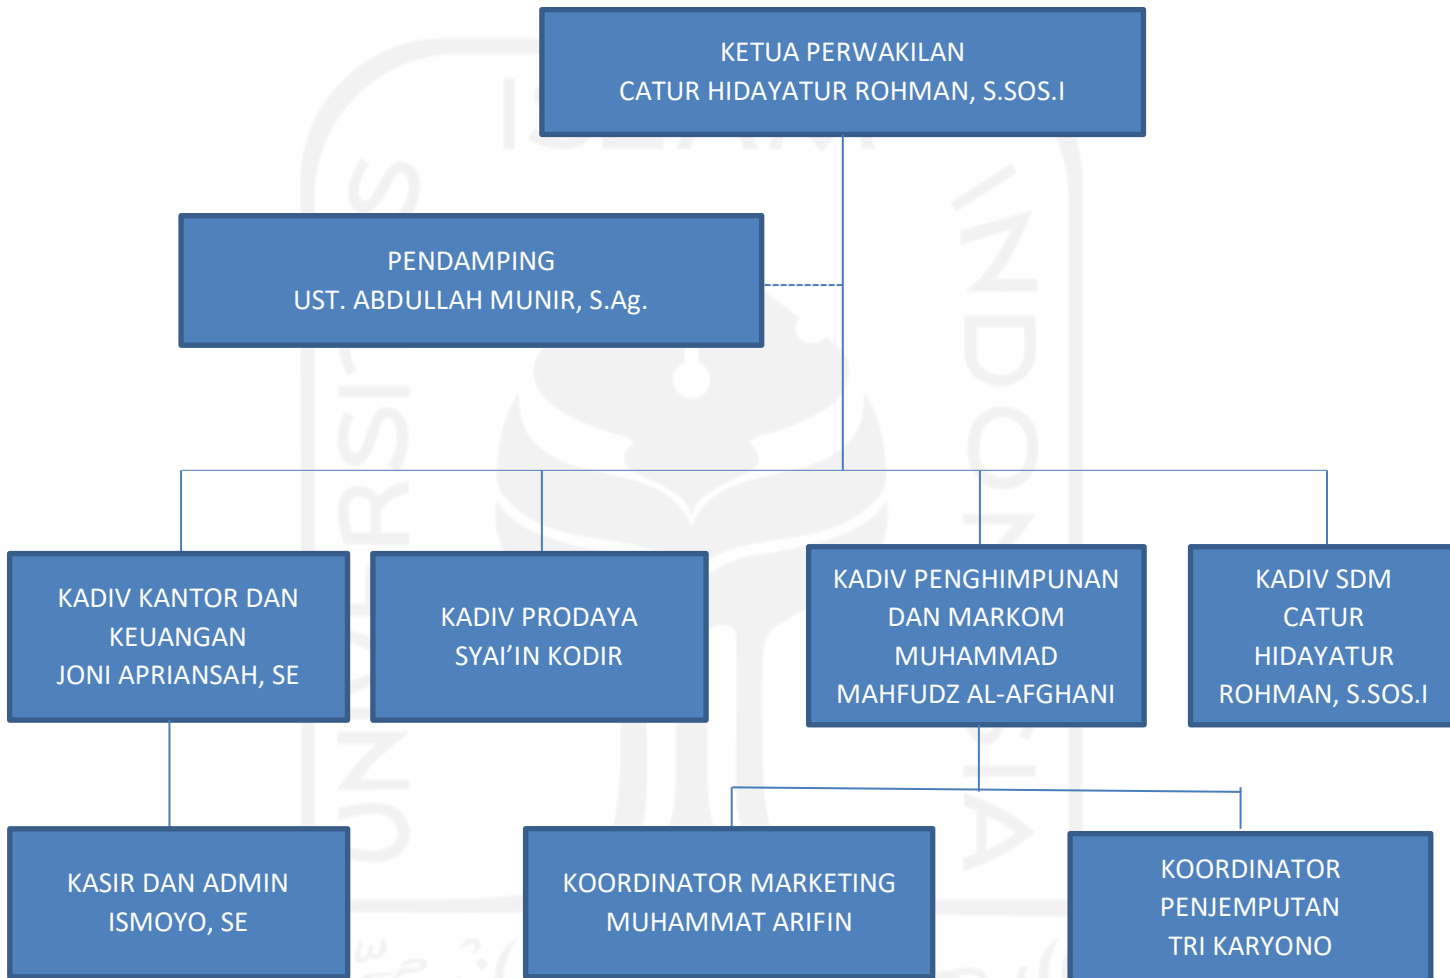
KETUA PERWAKILAN
CATUR HIDAYATUR ROHMAN, S.SOS.I

PENDAMPING
UST. ABDULLAH MUNIR, S.Ag.

KADIV KANTOR DAN KEUANGAN
JONI APRIANSAH, SE

KADIV PRODAYA
SYAI'IN KODIR

KADIV PENGHIMPUNAN DAN MARKOM
MUHAMMAD MAHFUDZ AL-AFGHANI

KADIV SDM
CATUR HIDAYATUR ROHMAN, S.SOS.I

KASIR DAN ADMIN
ISMOYO, SE

KOORDINATOR MARKETING
MUHAMMAT ARIFIN

KOORDINATOR PENJEMPUTAN
TRI KARYONO